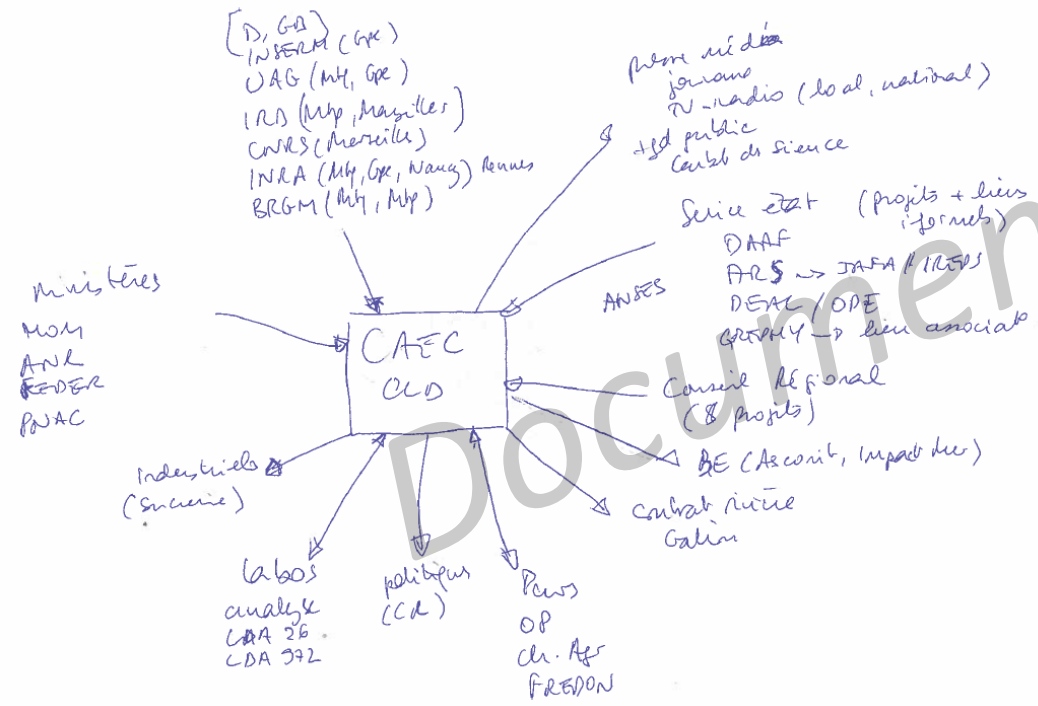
[D, GB]
INSERM (Gpe)
UAG (Mtq, Gpe)
IRD (Mtp, Marseilles)
CNRS (Marseille)
INRA (Mtq, Gpe, Nancy) Rennes
BRGM (Mtq, Mtp)

Presse médias
journaux
TV - radio (local, national)
+ grand public
Cafés des science

Service état (projets + liens informels)
DAAF
ARS → JAFA / IREPS
DEAL / ODE
GREPHY → lien associatif

ANSES

Ministères
MOM
ANR
FEDER
PNAC

CAEC
CLD

Conseil Régional
(8 projets)

BE (Asconit, Impact Mer)

Contrat rivière
Galion

Industriels
(Sucrerie)

Labos
analyse
LDA 26
LDA 972

politiques
(CR)

Pcurs
OP
Ch. Agr
FREDON

Documen